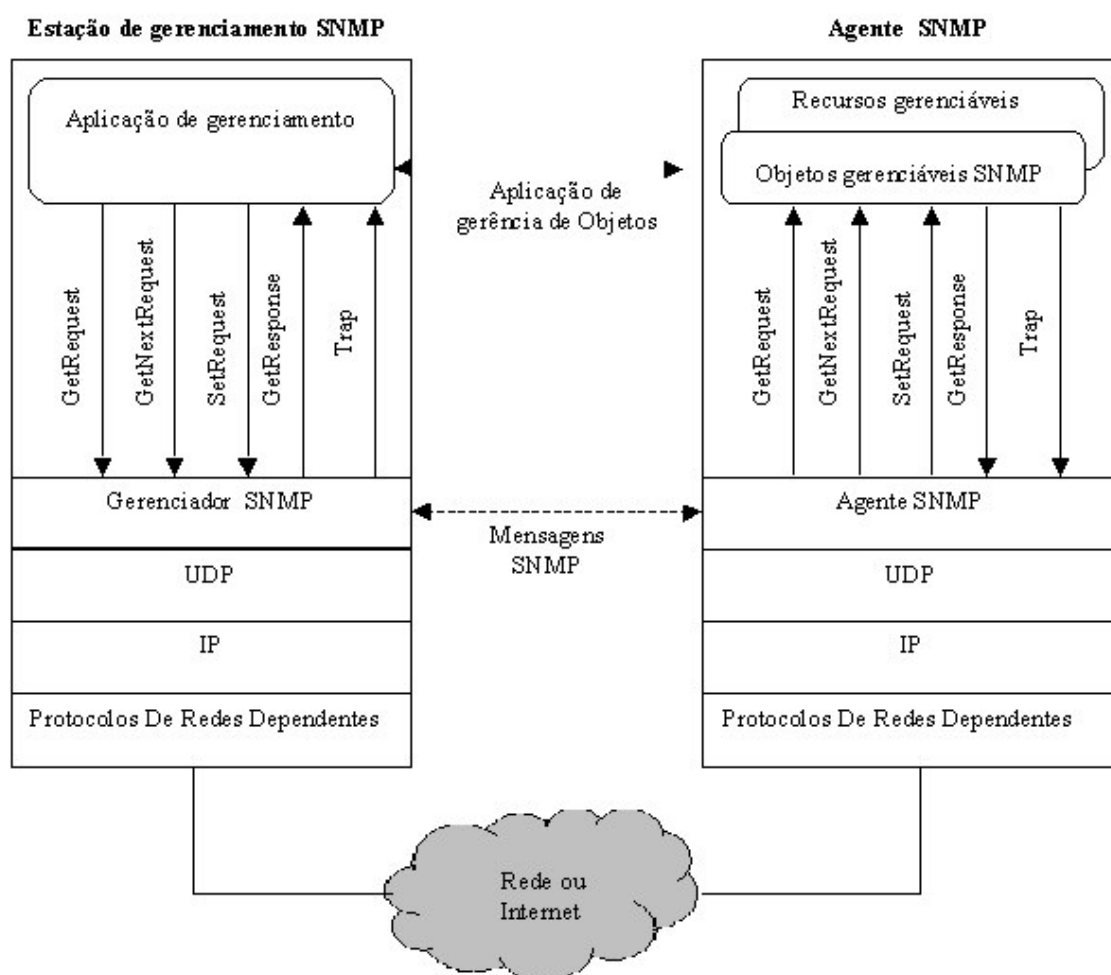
Estação de gerenciamento SNMP

Agente SNMP

Aplicação de gerenciamento

Recursos gerenciáveis

Objetos gerenciáveis SNMP

Aplicação de gerência de Objetos

GetRequest

GetNextRequest

SetRequest

GetResponse

Trap

GetRequest

GetNextRequest

SetRequest

GetResponse

Trap

Gerenciador SNMP

Mensagens SNMP

Agente SNMP

UDP

UDP

IP

IP

Protocolos De Redes Dependentes

Protocolos De Redes Dependentes

Rede ou Internet